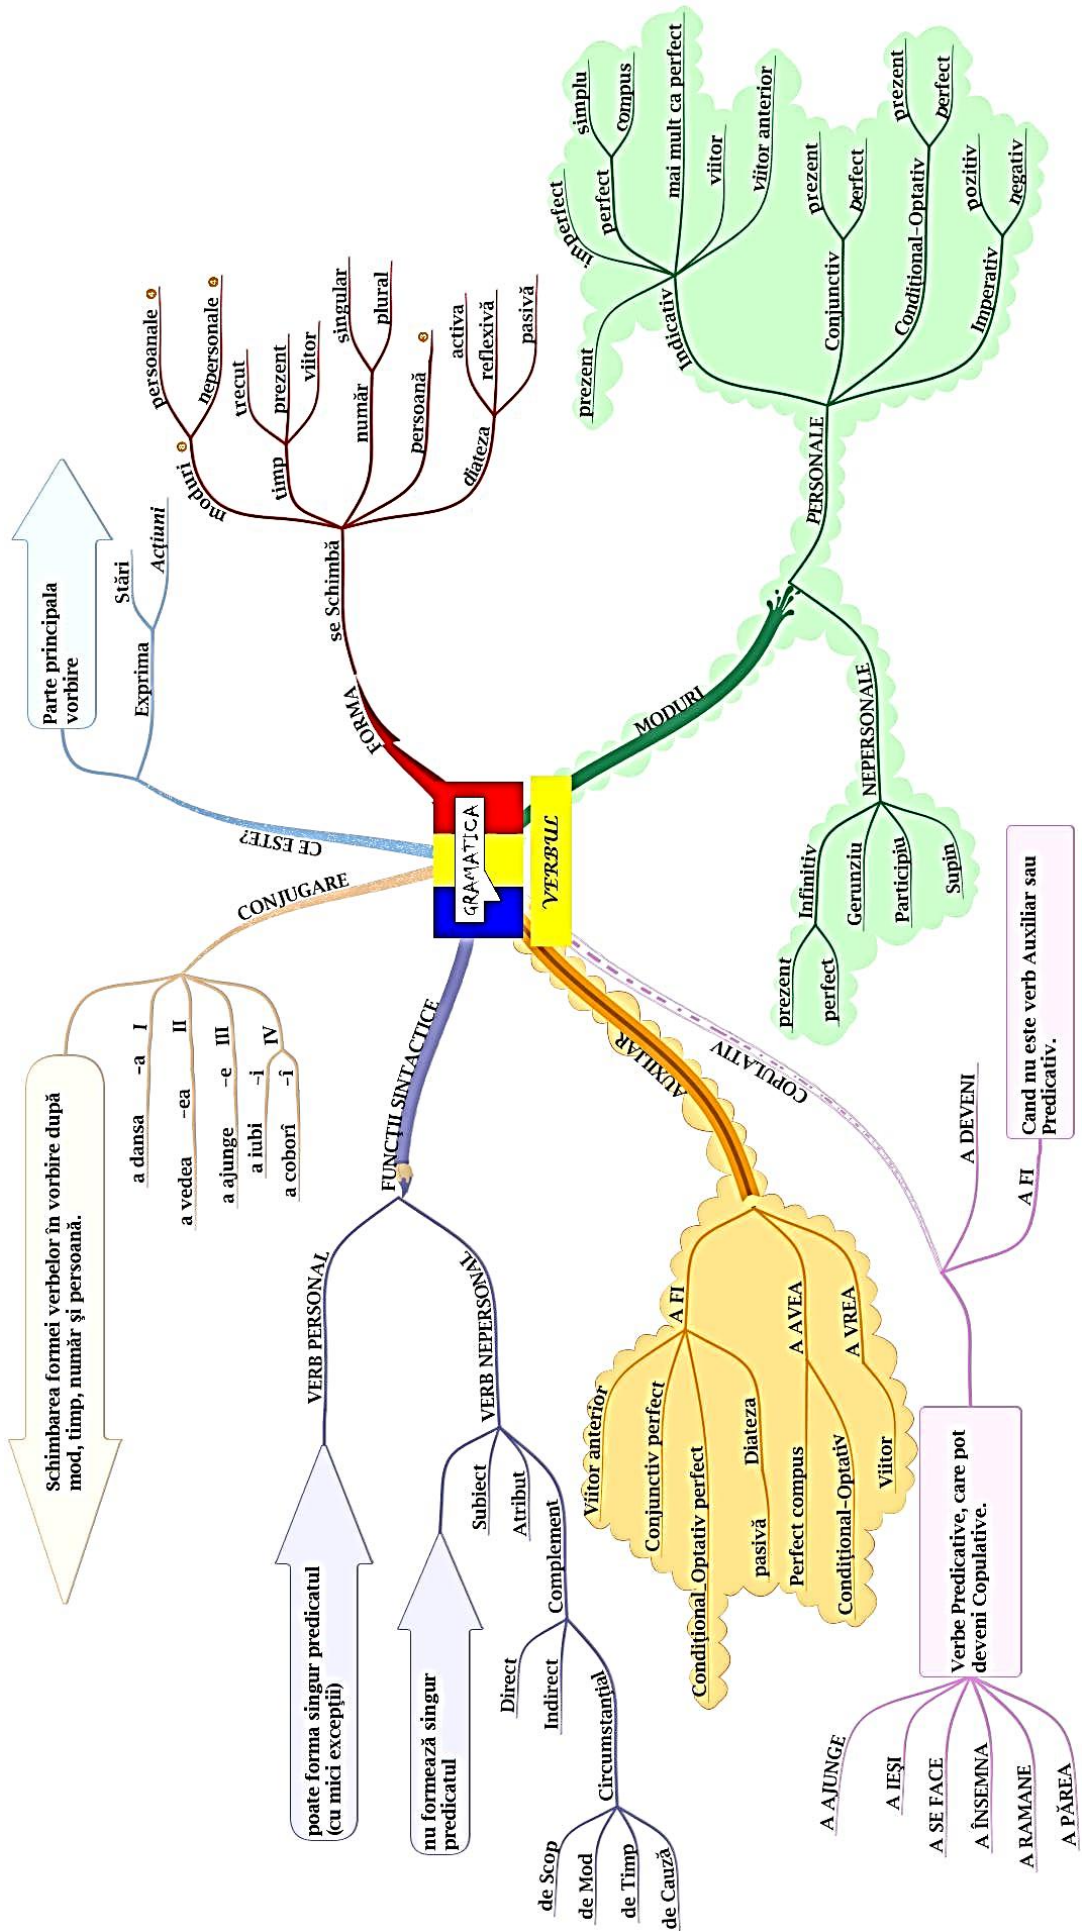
GRAMATICA
VERBUL

CE ESTE?
Parte principala vorbire
Exprima
Stări
Acțiuni

FORMA
se Schimbă
moduri
personale
nepersonale
timp
trecut
prezent
viitor
număr
singular
plural
persoană
diateza
activa
reflexivă
pasivă

MODURI
PERSONALE
Indicativ
prezent
imperfect
perfect
simplu
compus
mai mult ca perfect
viitor
viitor anterior
Conjunctiv
prezent
perfect
Condițional-Optativ
prezent
perfect
Imperativ
pozitiv
negativ

NEPERSONALE
Infinitiv
prezent
perfect
Gerunziu
Participiu
Supin

CONJUGARE
Schimbarea formei verbelor în vorbire după mod, timp, număr și persoană.
a dansa -a I
a vedea -ea II
a ajunge -e III
a iubi -i IV
a coborî -î

FUNCȚII SINTACTICE
VERB PERSONAL
poate forma singur predicatul (cu mici excepții)
VERB NEPERSONAL
nu formează singur predicatul
Subiect
Atribut
Complement
Direct
Indirect
Circumstanțial
de Scop
de Mod
de Timp
de Cauză

AUXILIAR
A FI
Viitor anterior
Conjunctiv perfect
Condițional Optativ perfect
Diateza
pasivă
A AVEA
Perfect compus
Condițional-Optativ
A VREA
Viitor

COPULATIV
A DEVENI
A FI
Cand nu este verb Auxiliar sau Predicativ.
Verbe Predicative, care pot deveni Copulative.
A AJUNGE
A IEȘI
A SE FACE
A ÎNSEMNA
A RAMANE
A PĂREA